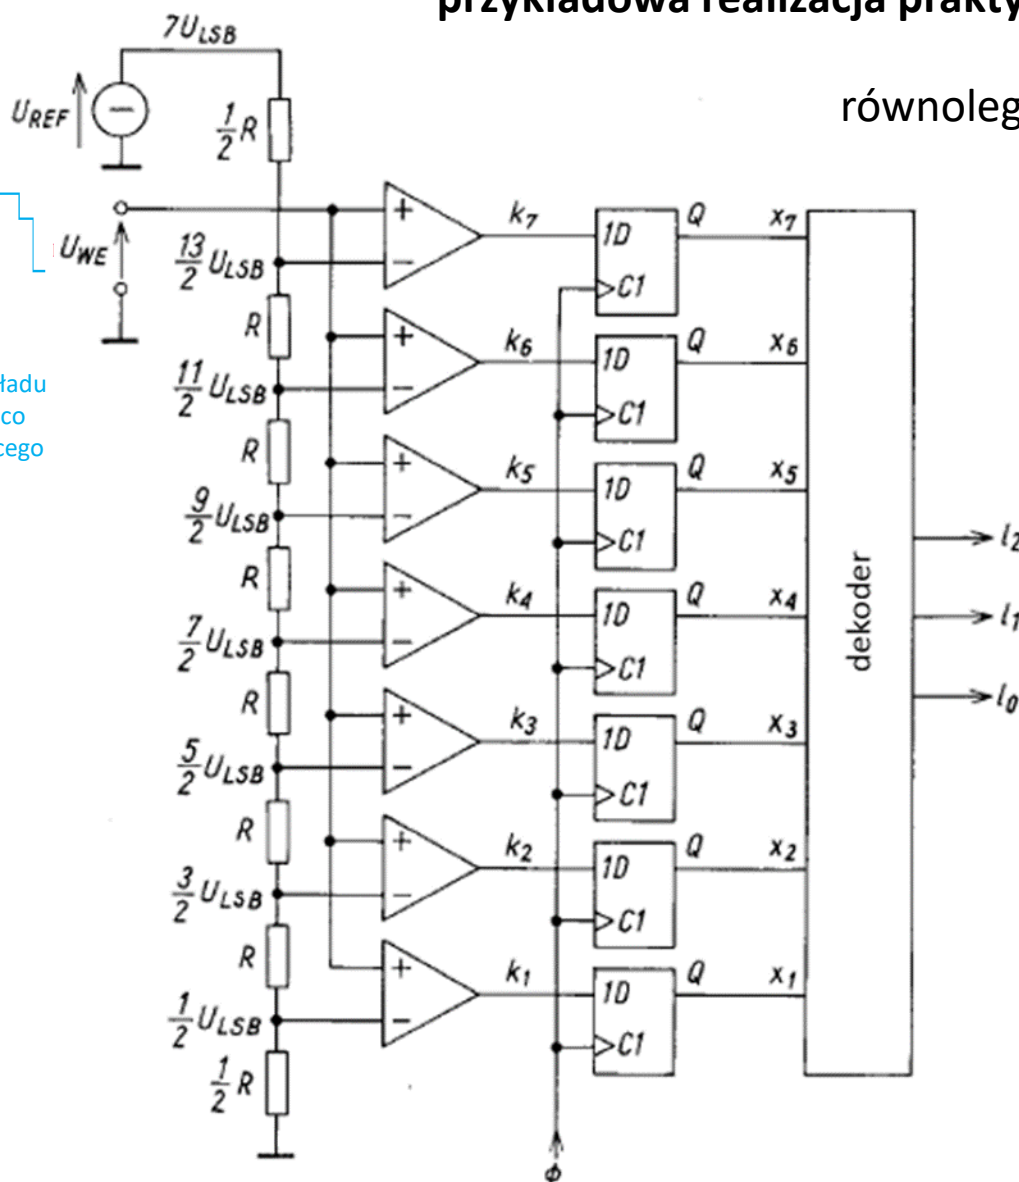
przykładowa realizacja prakty

równoleg

$7U_{LSB}$

$U_{REF}$

$\frac{1}{2}R$

$U_{WE}$

ładu
co
cego

$\frac{13}{2}U_{LSB}$

$R$

$\frac{11}{2}U_{LSB}$

$R$

$\frac{9}{2}U_{LSB}$

$R$

$\frac{7}{2}U_{LSB}$

$R$

$\frac{5}{2}U_{LSB}$

$R$

$\frac{3}{2}U_{LSB}$

$R$

$\frac{1}{2}U_{LSB}$

$\frac{1}{2}R$

+ −

$k_7$ $k_6$ $k_5$ $k_4$ $k_3$ $k_2$ $k_1$

1D
C1
Q

$x_7$ $x_6$ $x_5$ $x_4$ $x_3$ $x_2$ $x_1$

dekoder

$l_2$
$l_1$
$l_0$

$\Phi$